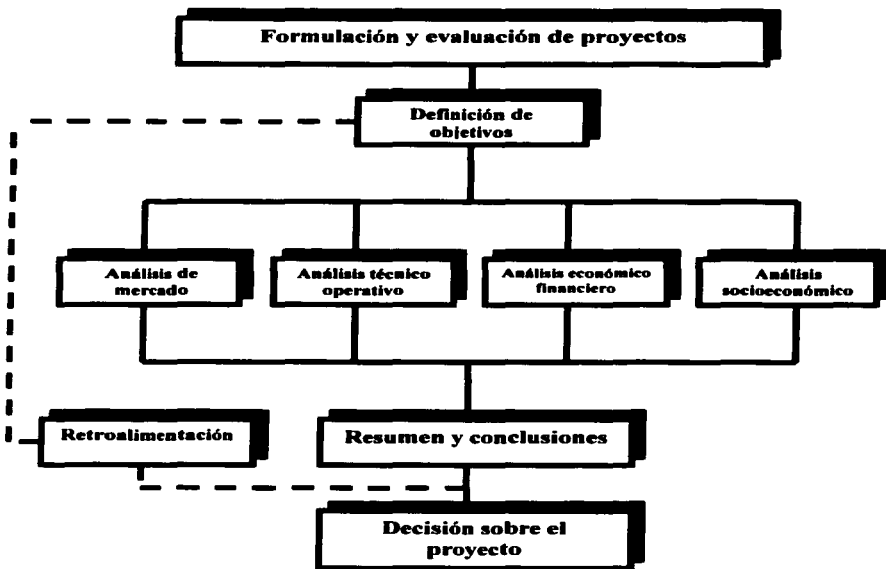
Formulación y evaluación de proyectos

Definición de objetivos

Análisis de mercado

Análisis técnico operativo

Análisis económico financiero

Análisis socioeconómico

Retroalimentación

Resumen y conclusiones

Decisión sobre el proyecto